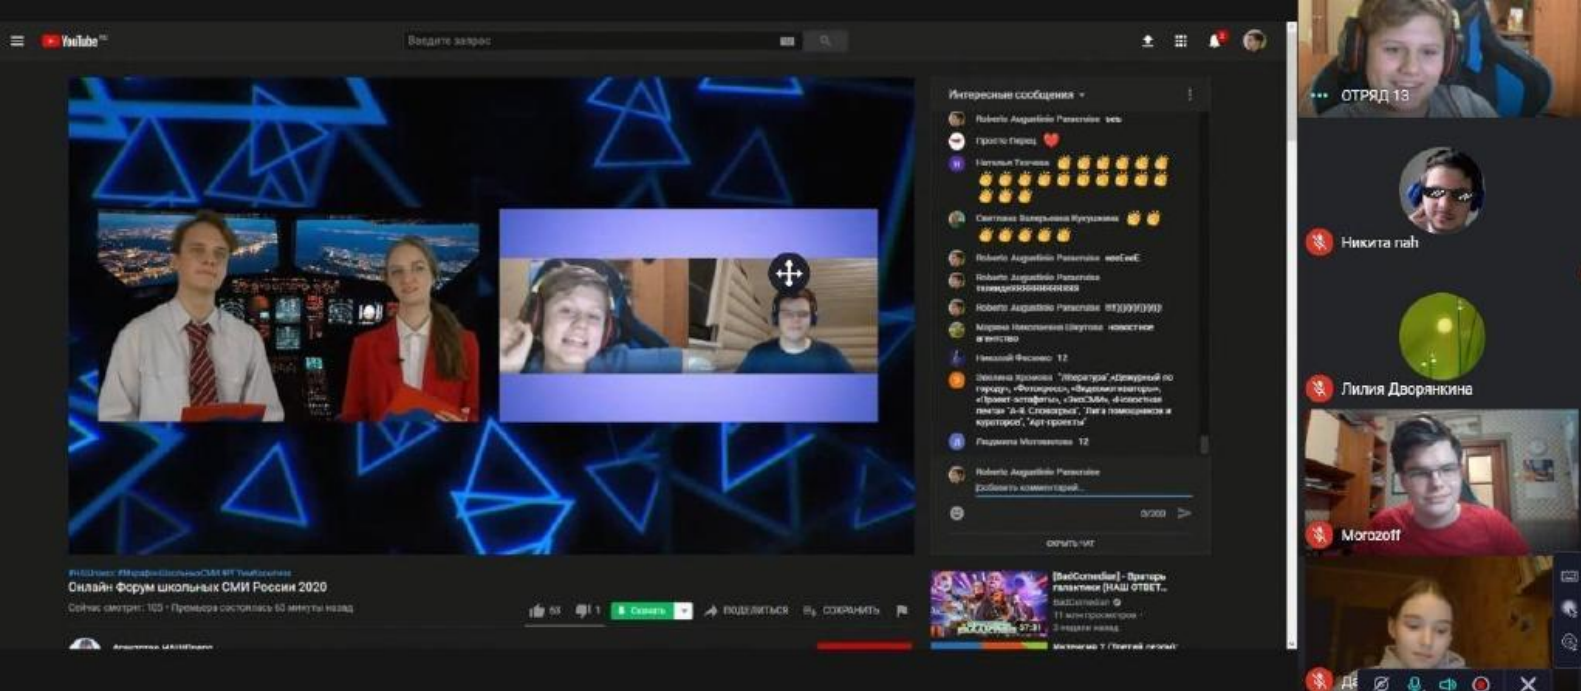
YouTube
Введите запрос

Интересные сообщения

Roberto Augustinio Panecraise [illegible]
Просто Перец ❤️
Наталья Ткачева 👏👏👏👏👏👏👏👏👏👏👏👏👏👏👏👏
Светлана Валерьевна Кукушкина 👏👏👏👏👏👏👏
Roberto Augustinio Panecraise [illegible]
Roberto Augustinio Panecraise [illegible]
Roberto Augustinio Panecraise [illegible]
Марина Николаевна Шкутова новостное агентство
Николай Фесенко 12
Эвелина Хромова "Литература","Дежурный по городу", "Фотокросс", "Видеомногоборье", "Проект-эстафеты", "ЭкоСМИ», «Новостная лента» "А-Я Словоборья", "Лига помощников и кураторов", "Арт-проекты"
Людмила Молоканова 12
Roberto Augustinio Panecraise
Добавить комментарий...
0/200
СКРЫТЬ ЧАТ

#НАШпокс #МарафонШкольныхСМИ #РТимВоронеж
Онлайн Форум школьных СМИ России 2020
Сейчас смотрят: 103 • Премьера состоялась 60 минуты назад
53 1 Скачать ПОДЕЛИТЬСЯ СОХРАНИТЬ

[BadComedian] - Стражи галактики (НАШ ОТВЕТ...
BadComedian
11 млн просмотров
2 недели назад
37:31

ОТРЯД 13
Никита пан
Лилия Дворянкина
Morozoff
Да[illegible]